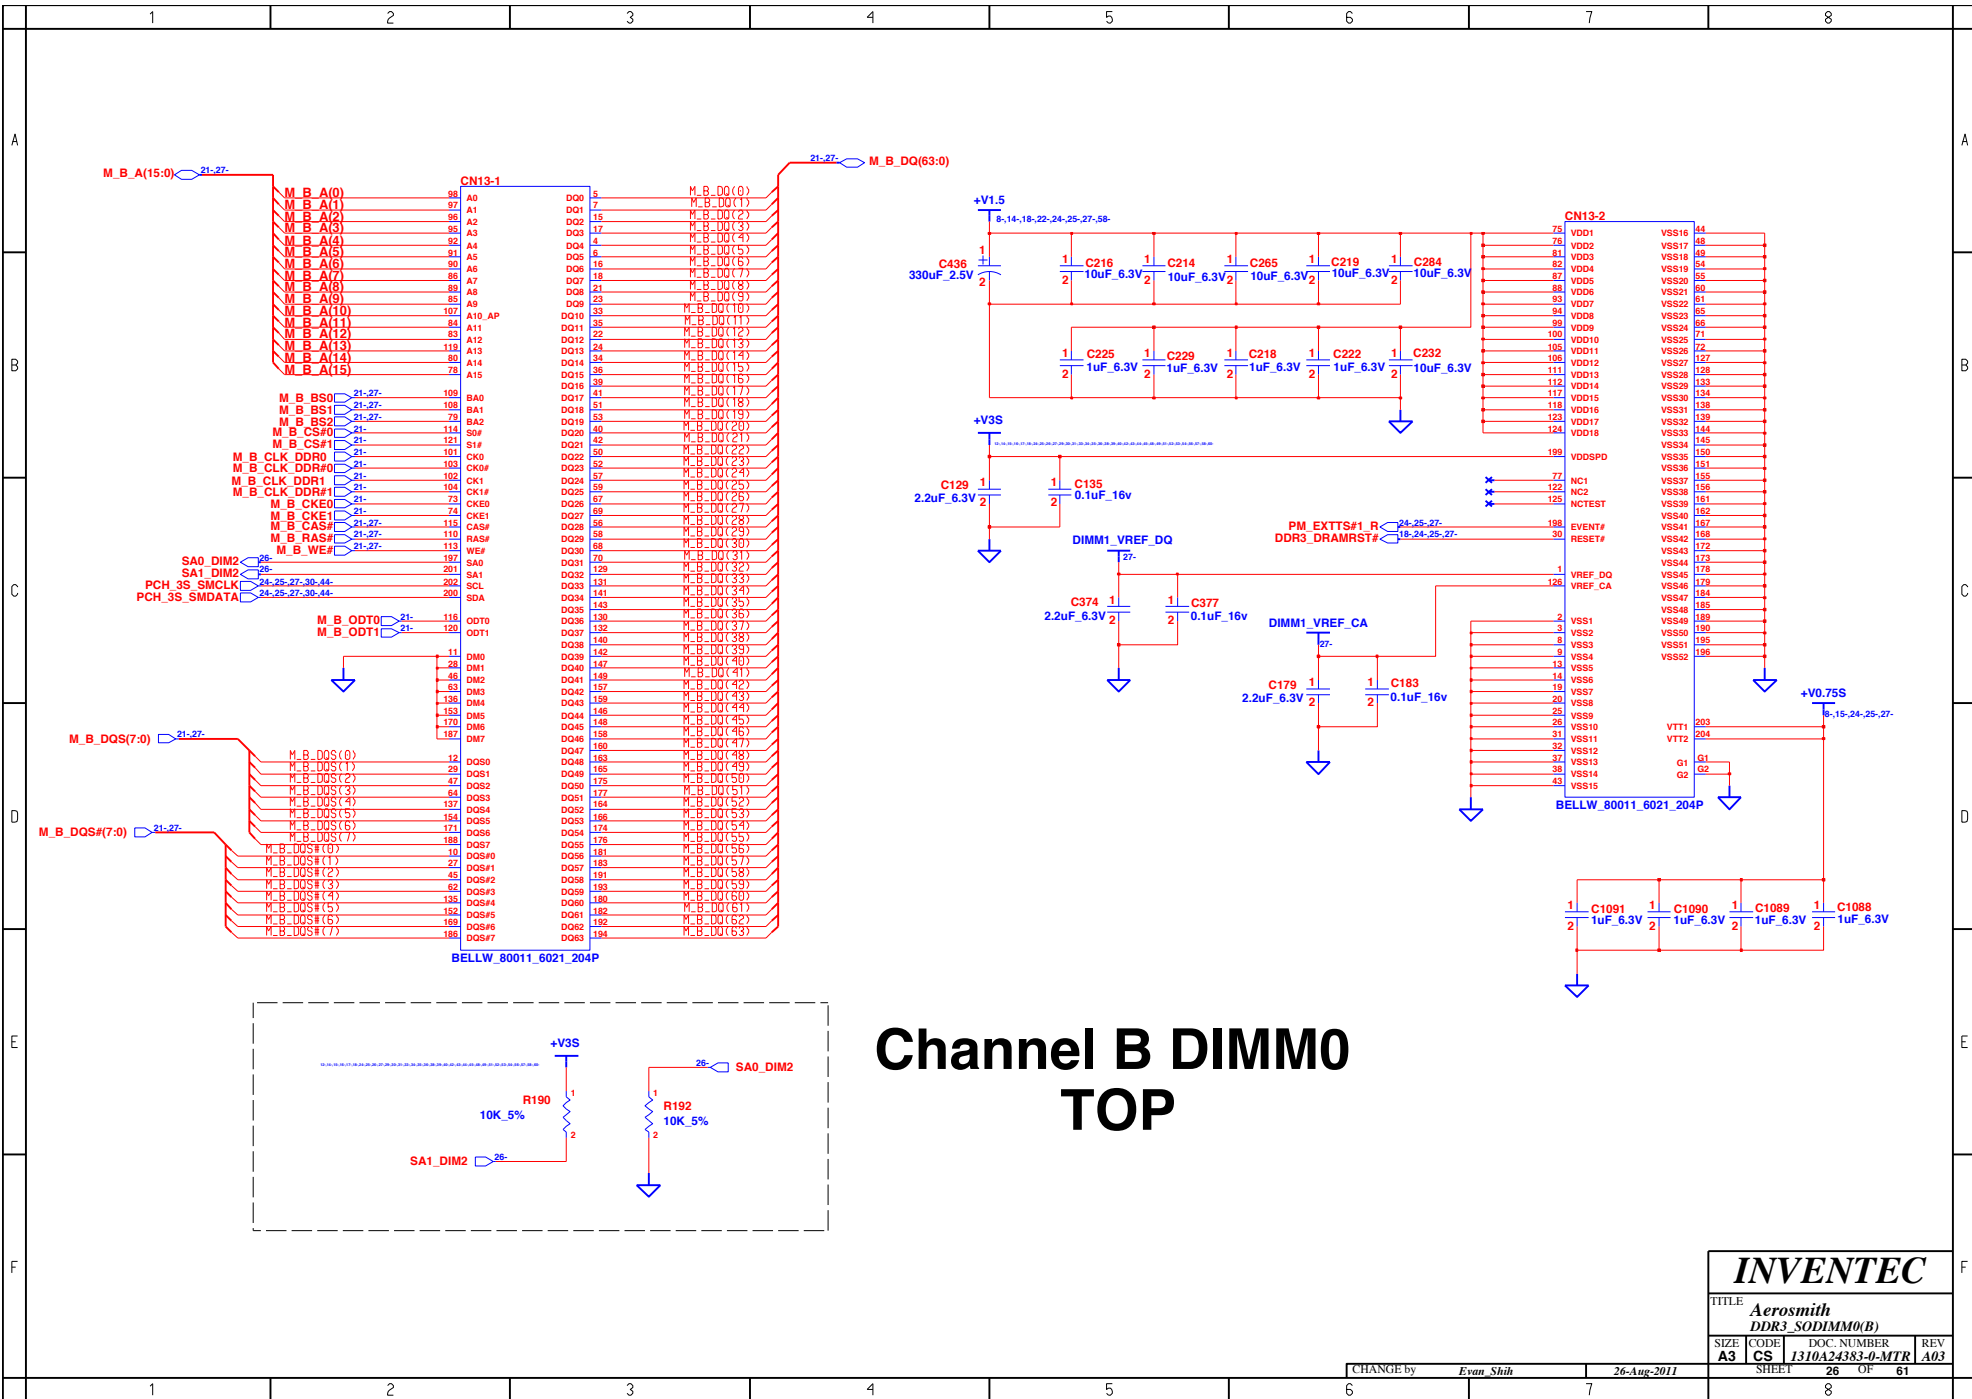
1 2 3 4 5 6 7 8

A B C D E F

M_B_A(15:0) 21-,27-
CN13-1
M_B_A(0) 98 A0
M_B_A(1) 97 A1
M_B_A(2) 96 A2
M_B_A(3) 95 A3
M_B_A(4) 92 A4
M_B_A(5) 91 A5
M_B_A(6) 90 A6
M_B_A(7) 86 A7
M_B_A(8) 89 A8
M_B_A(9) 85 A9
M_B_A(10) 107 A10_AP
M_B_A(11) 84 A11
M_B_A(12) 83 A12
M_B_A(13) 119 A13
M_B_A(14) 80 A14
M_B_A(15) 78 A15

M_B_BS0 21-,27- 109 BA0
M_B_BS1 21-,27- 108 BA1
M_B_BS2 21-,27- 79 BA2
M_B_CS#0 21- 114 S0#
M_B_CS#1 21- 121 S1#
M_B_CLK_DDR0 21- 101 CK0
M_B_CLK_DDR#0 21- 103 CK0#
M_B_CLK_DDR1 21- 102 CK1
M_B_CLK_DDR#1 21- 104 CK1#
M_B_CKE0 21- 73 CKE0
M_B_CKE1 21- 74 CKE1
M_B_CAS# 21-,27- 115 CAS#
M_B_RAS# 21-,27- 110 RAS#
M_B_WE# 21-,27- 113 WE#
SA0_DIM2 26- 197 SA0
SA1_DIM2 26- 201 SA1
PCH_3S_SMCLK 24-,25-,27-,30-,44- 202 SCL
PCH_3S_SMDATA 24-,25-,27-,30-,44- 200 SDA
M_B_ODT0 21- 116 ODT0
M_B_ODT1 21- 120 ODT1
11 DM0
28 DM1
46 DM2
63 DM3
136 DM4
153 DM5
170 DM6
187 DM7

M_B_DQS(7:0) 21-,27-
M_B_DQS(0) 12 DQS0
M_B_DQS(1) 29 DQS1
M_B_DQS(2) 47 DQS2
M_B_DQS(3) 64 DQS3
M_B_DQS(4) 137 DQS4
M_B_DQS(5) 154 DQS5
M_B_DQS(6) 171 DQS6
M_B_DQS(7) 188 DQS7
M_B_DQS#(7:0) 21-,27-
M_B_DQS#(0) 10 DQS#0
M_B_DQS#(1) 27 DQS#1
M_B_DQS#(2) 45 DQS#2
M_B_DQS#(3) 62 DQS#3
M_B_DQS#(4) 135 DQS#4
M_B_DQS#(5) 152 DQS#5
M_B_DQS#(6) 169 DQS#6
M_B_DQS#(7) 186 DQS#7
BELLW_80011_6021_204P

21-,27- M_B_DQ(63:0)
DQ0 5 M_B_DQ(0)
DQ1 7 M_B_DQ(1)
DQ2 15 M_B_DQ(2)
DQ3 17 M_B_DQ(3)
DQ4 4 M_B_DQ(4)
DQ5 6 M_B_DQ(5)
DQ6 16 M_B_DQ(6)
DQ7 18 M_B_DQ(7)
DQ8 21 M_B_DQ(8)
DQ9 23 M_B_DQ(9)
DQ10 33 M_B_DQ(10)
DQ11 35 M_B_DQ(11)
DQ12 22 M_B_DQ(12)
DQ13 24 M_B_DQ(13)
DQ14 34 M_B_DQ(14)
DQ15 36 M_B_DQ(15)
DQ16 39 M_B_DQ(16)
DQ17 41 M_B_DQ(17)
DQ18 51 M_B_DQ(18)
DQ19 53 M_B_DQ(19)
DQ20 40 M_B_DQ(20)
DQ21 42 M_B_DQ(21)
DQ22 50 M_B_DQ(22)
DQ23 52 M_B_DQ(23)
DQ24 57 M_B_DQ(24)
DQ25 59 M_B_DQ(25)
DQ26 67 M_B_DQ(26)
DQ27 69 M_B_DQ(27)
DQ28 56 M_B_DQ(28)
DQ29 58 M_B_DQ(29)
DQ30 68 M_B_DQ(30)
DQ31 70 M_B_DQ(31)
DQ32 129 M_B_DQ(32)
DQ33 131 M_B_DQ(33)
DQ34 141 M_B_DQ(34)
DQ35 143 M_B_DQ(35)
DQ36 130 M_B_DQ(36)
DQ37 132 M_B_DQ(37)
DQ38 140 M_B_DQ(38)
DQ39 142 M_B_DQ(39)
DQ40 147 M_B_DQ(40)
DQ41 149 M_B_DQ(41)
DQ42 157 M_B_DQ(42)
DQ43 159 M_B_DQ(43)
DQ44 146 M_B_DQ(44)
DQ45 148 M_B_DQ(45)
DQ46 158 M_B_DQ(46)
DQ47 160 M_B_DQ(47)
DQ48 163 M_B_DQ(48)
DQ49 165 M_B_DQ(49)
DQ50 175 M_B_DQ(50)
DQ51 177 M_B_DQ(51)
DQ52 164 M_B_DQ(52)
DQ53 166 M_B_DQ(53)
DQ54 174 M_B_DQ(54)
DQ55 176 M_B_DQ(55)
DQ56 181 M_B_DQ(56)
DQ57 183 M_B_DQ(57)
DQ58 191 M_B_DQ(58)
DQ59 193 M_B_DQ(59)
DQ60 180 M_B_DQ(60)
DQ61 182 M_B_DQ(61)
DQ62 192 M_B_DQ(62)
DQ63 194 M_B_DQ(63)

+V1.5
8-,14-,18-,22-,24-,25-,27-,58-
C436 330uF_2.5V
C216 10uF_6.3V
C214 10uF_6.3V
C265 10uF_6.3V
C219 10uF_6.3V
C284 10uF_6.3V
C225 1uF_6.3V
C229 1uF_6.3V
C218 1uF_6.3V
C222 1uF_6.3V
C232 10uF_6.3V
+V3S
C129 2.2uF_6.3V
C135 0.1uF_16v
DIMM1_VREF_DQ 27-
C374 2.2uF_6.3V
C377 0.1uF_16v
DIMM1_VREF_CA 27-
C179 2.2uF_6.3V
C183 0.1uF_16v

CN13-2
75 VDD1
76 VDD2
81 VDD3
82 VDD4
87 VDD5
88 VDD6
93 VDD7
94 VDD8
99 VDD9
100 VDD10
105 VDD11
106 VDD12
111 VDD13
112 VDD14
117 VDD15
118 VDD16
123 VDD17
124 VDD18
199 VDDSPD
77 NC1
122 NC2
125 NCTEST
PM_EXTTS#1_R 24-,25-,27- 198 EVENT#
DDR3_DRAMRST# 18-,24-,25-,27- 30 RESET#
1 VREF_DQ
126 VREF_CA
2 VSS1
3 VSS2
8 VSS3
9 VSS4
13 VSS5
14 VSS6
19 VSS7
20 VSS8
25 VSS9
26 VSS10
31 VSS11
32 VSS12
37 VSS13
38 VSS14
43 VSS15
VSS16 44
VSS17 48
VSS18 49
VSS19 54
VSS20 55
VSS21 60
VSS22 61
VSS23 65
VSS24 66
VSS25 71
VSS26 72
VSS27 127
VSS28 128
VSS29 133
VSS30 134
VSS31 138
VSS32 139
VSS33 144
VSS34 145
VSS35 150
VSS36 151
VSS37 155
VSS38 156
VSS39 161
VSS40 162
VSS41 167
VSS42 168
VSS43 172
VSS44 173
VSS45 178
VSS46 179
VSS47 184
VSS48 185
VSS49 189
VSS50 190
VSS51 195
VSS52 196
VTT1 203
VTT2 204
G1 G1
G2 G2
BELLW_80011_6021_204P

+V0.75S
8-,15-,24-,25-,27-
C1091 1uF_6.3V
C1090 1uF_6.3V
C1089 1uF_6.3V
C1088 1uF_6.3V

+V3S
R190 10K_5%
SA1_DIM2 26-
26- SA0_DIM2
R192 10K_5%

Channel B DIMM0
TOP

INVENTEC
TITLE Aerosmith
DDR3_SODIMM0(B)
SIZE A3 CODE CS DOC. NUMBER 1310A24383-0-MTR REV A03
CHANGE by Evan_Shih 26-Aug-2011 SHEET 26 OF 61